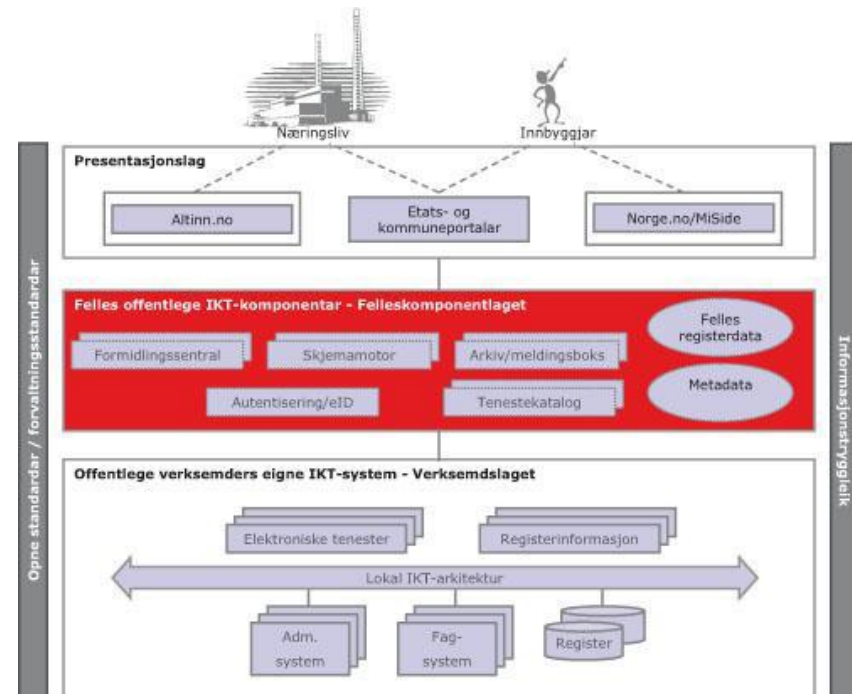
Næringsliv

Innbyggjar

Presentasjonslag

Altinn.no

Etats- og kommuneportalar

Norge.no/MiSide

Felles offentlege IKT-komponentar - Felleskomponentlaget

Formidlingssentral

Skjemamotor

Arkiv/meldingsboks

Felles registerdata

Autentisering/eID

Tenestekatalog

Metadata

Offentlege verksemders eigne IKT-system - Verksemdslaget

Elektroniske tenester

Registerinformasjon

Lokal IKT-arkitektur

Adm. system

Fag-system

Register

Opne standardar / forvaltningsstandardar

Informasjonstryggleik